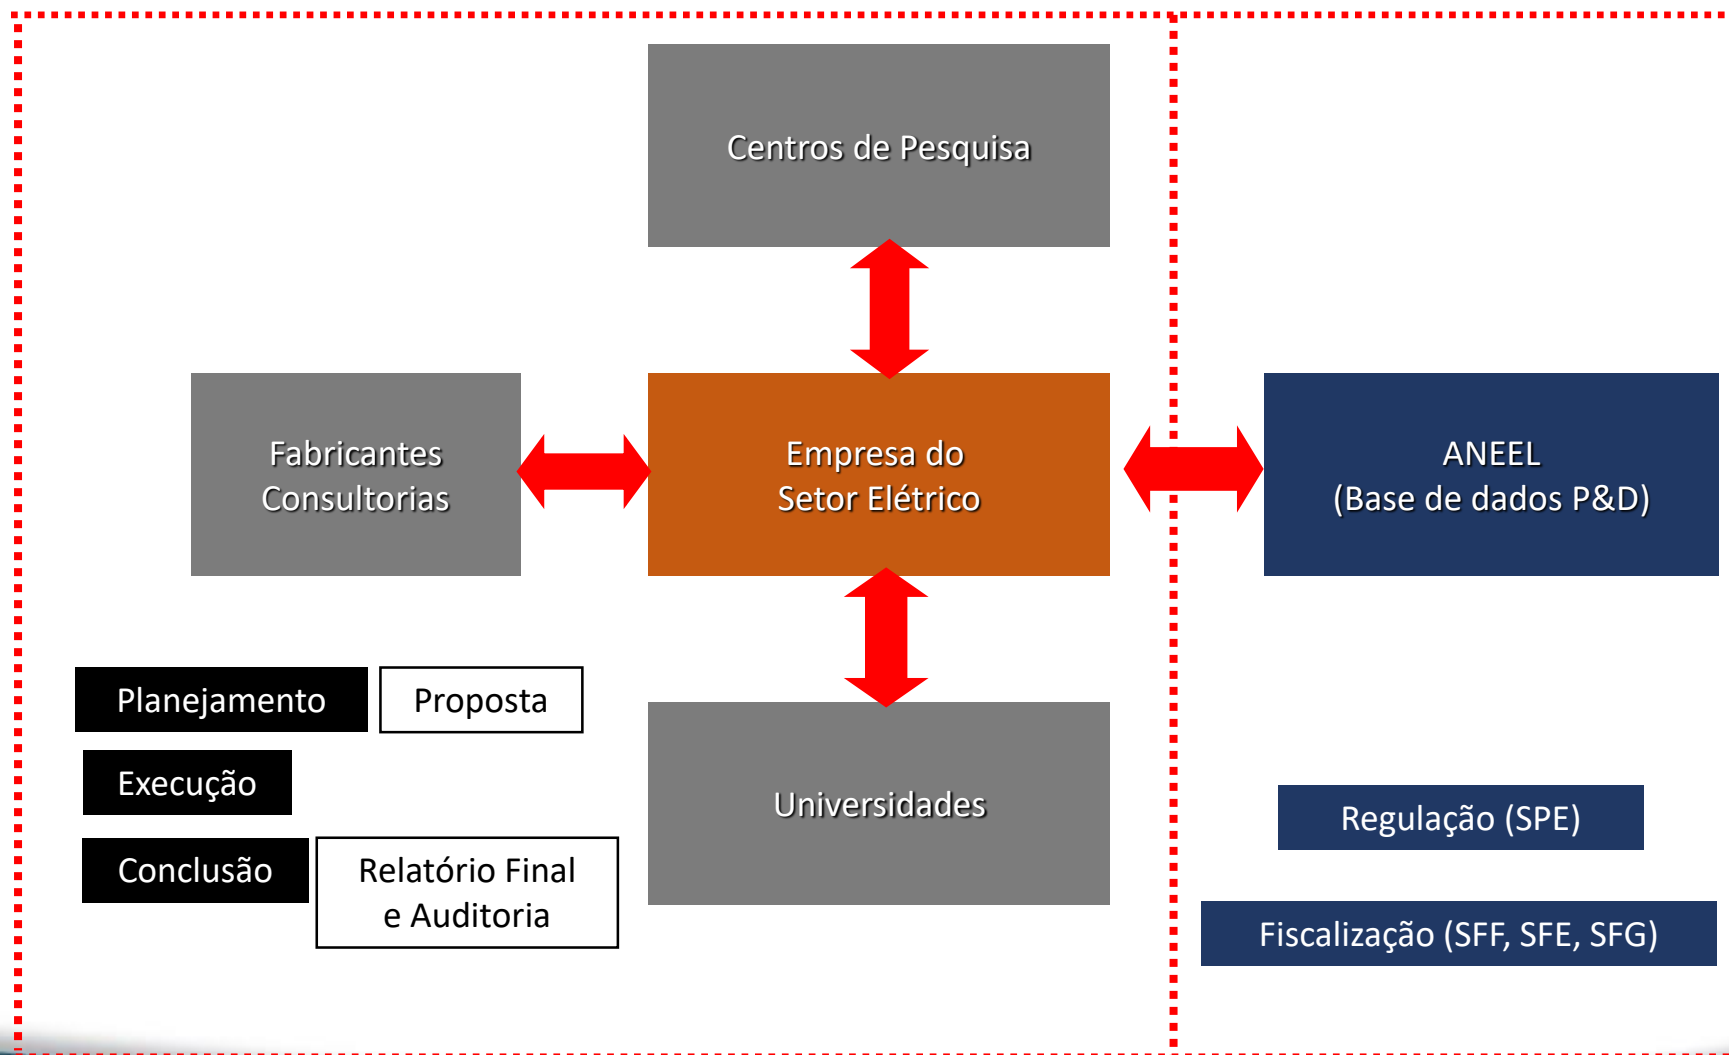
Centros de Pesquisa

Fabricantes
Consultorias

Empresa do
Setor Elétrico

ANEEL
(Base de dados P&D)

Planejamento

Proposta

Execução

Conclusão

Relatório Final
e Auditoria

Universidades

Regulação (SPE)

Fiscalização (SFF, SFE, SFG)